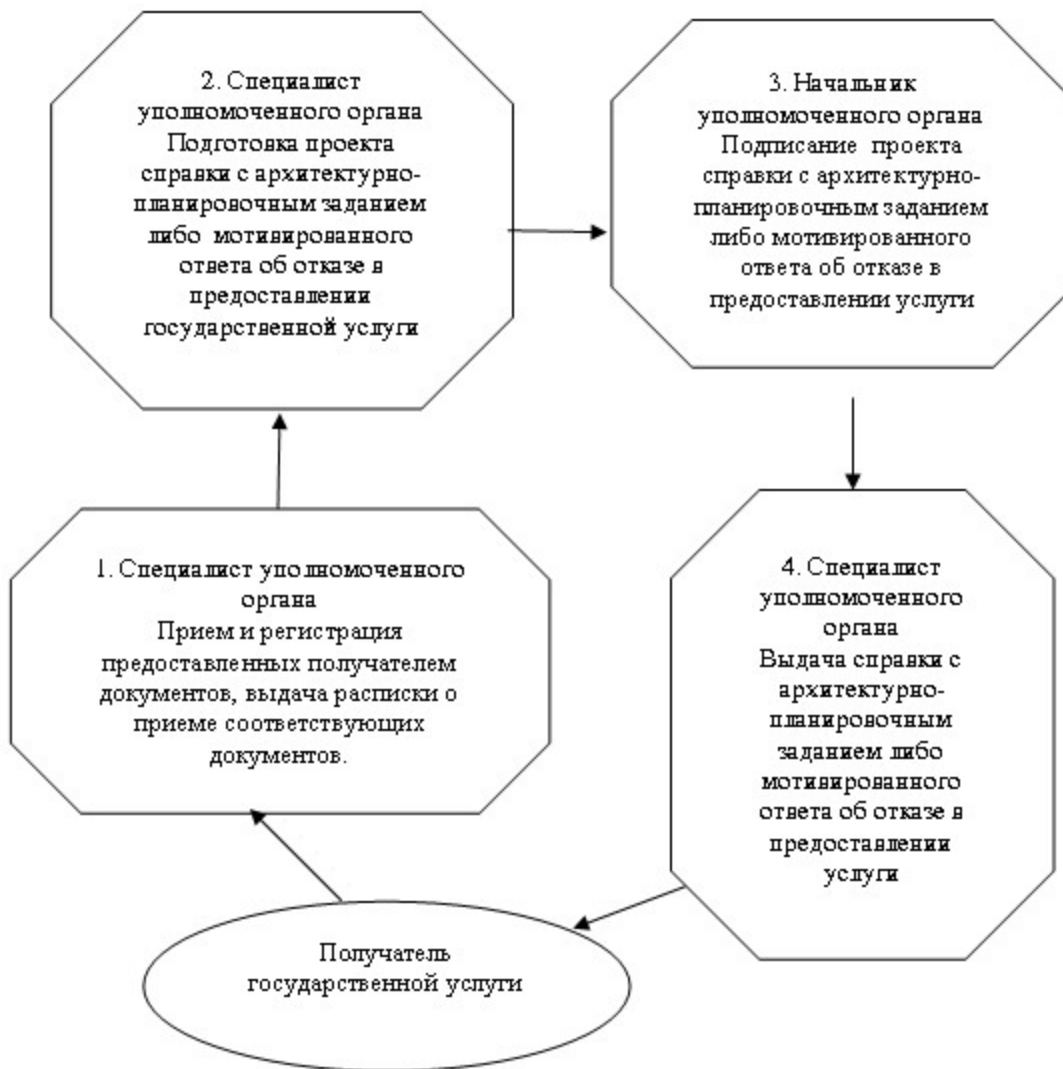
2. Специалист уполномоченного органа Подготовка проекта справки с архитектурно-планировочным заданием либо мотивированного ответа об отказе в предоставлении государственной услуги

3. Начальник уполномоченного органа Подписание проекта справки с архитектурно-планировочным заданием либо мотивированного ответа об отказе в предоставлении услуги

1. Специалист уполномоченного органа Прием и регистрация предоставленных получателем документов, выдача расписки о приеме соответствующих документов.

4. Специалист уполномоченного органа Выдача справки с архитектурно-планировочным заданием либо мотивированного ответа об отказе в предоставлении услуги

Получатель государственной услуги